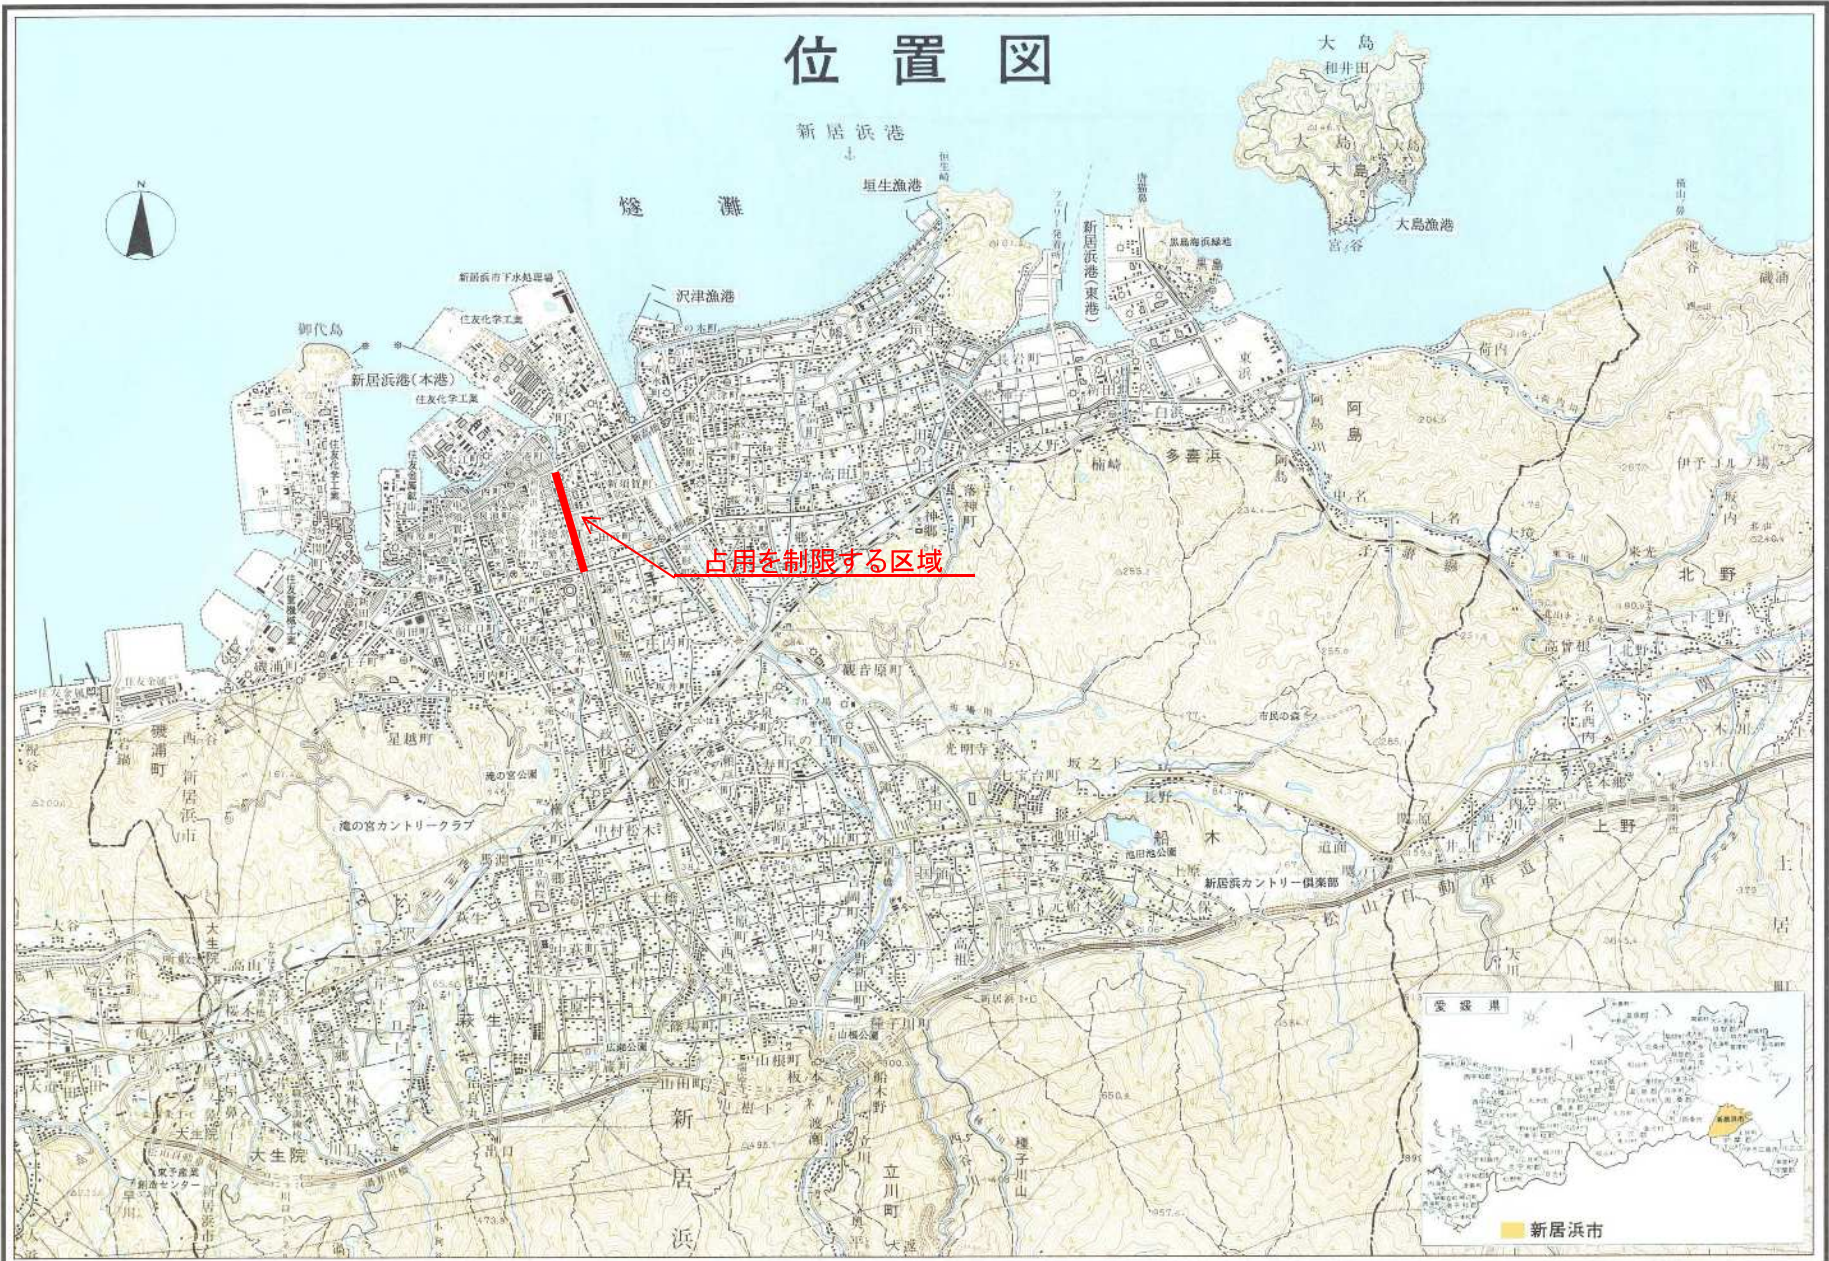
位置図

大島
和井田
大島
大島
大島漁港
宮谷

新居浜港
燧灘
垣生漁港
新居浜港(東港)
黒島海浜緑地
黒島
東浜

新居浜市下水処理場
沢津漁港
住友化学工業
御代島
新居浜港(本港)
住友化学工業
住友化学工業
住友重機械工業
住友金属
磯浦町

占用を制限する区域

阿島
多喜浜
楠崎
落神町
中名
上名
大坂
北野
伊予ゴルフ場
荷内
池谷
高賀根

観音原町
光明寺
七宝台町
坂之下
市民の森
長野
船木
池田池公園
新居浜カントリー倶楽部
上原
松山自動車道
上野
土居

星越町
滝の宮公園
滝の宮カントリークラブ
中村松木
馬渕
萩生
新居浜I.C
山根町
山根公園
広瀬公園
角野
船木
立川
立川町
新居浜
大生院
種子川山

磯浦町
新居浜市
西谷
大谷

愛媛県
新居浜市